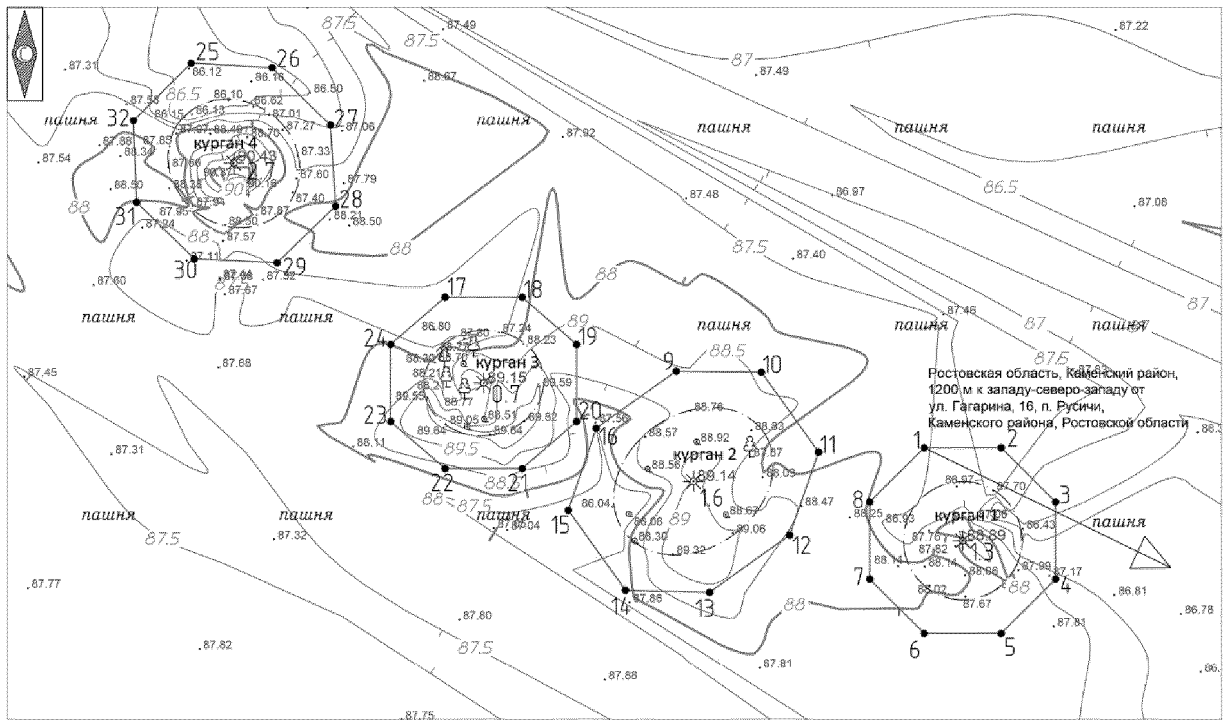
87.5
87.49
87.22
25
26
87.31
87.5
87
87.49
86.12
86.16
86.67
86.5
86.10
86.62
86.50
пашня
32
27
пашня
87.92
пашня
пашня
пашня
87.54
курган 4
86.97
86.5
87.08
88.50
28
87.48
88
31
88.21
88.50
88
87.5
87.40
30
29
87.11
87.52
87.60
87.67
88
87
17
18
пашня
пашня
пашня
пашня
пашня
86.80
87.24
89
19
87.46
87.5
24
курган 3
88.23
89.15
0.7
9
88.5
10
87.45
87.68
Ростовская область, Каменский район, 1200 м к западу-северо-западу от ул. Гагарина, 16, п. Русичи, Каменского района, Ростовской области
89.59
23
20
87.56
88.76
88.92
88.83
89.82
89.64
89.64
16
88.57
11
87.31
88.11
89.5
курган 2
1
2
22
21
88
89.14
86.97
87.70
88
87.5
1.6
8
3
86.04
88.47
курган 1
пашня
пашня
пашня
пашня
88.25
86.43
87.5
87.32
15
89.06
12
1.3
89.32
7
87.17
4
87.77
86.81
86.78
14
13
88
87.80
6
5
87.82
87.5
87.81
87.88
87.81
87.75